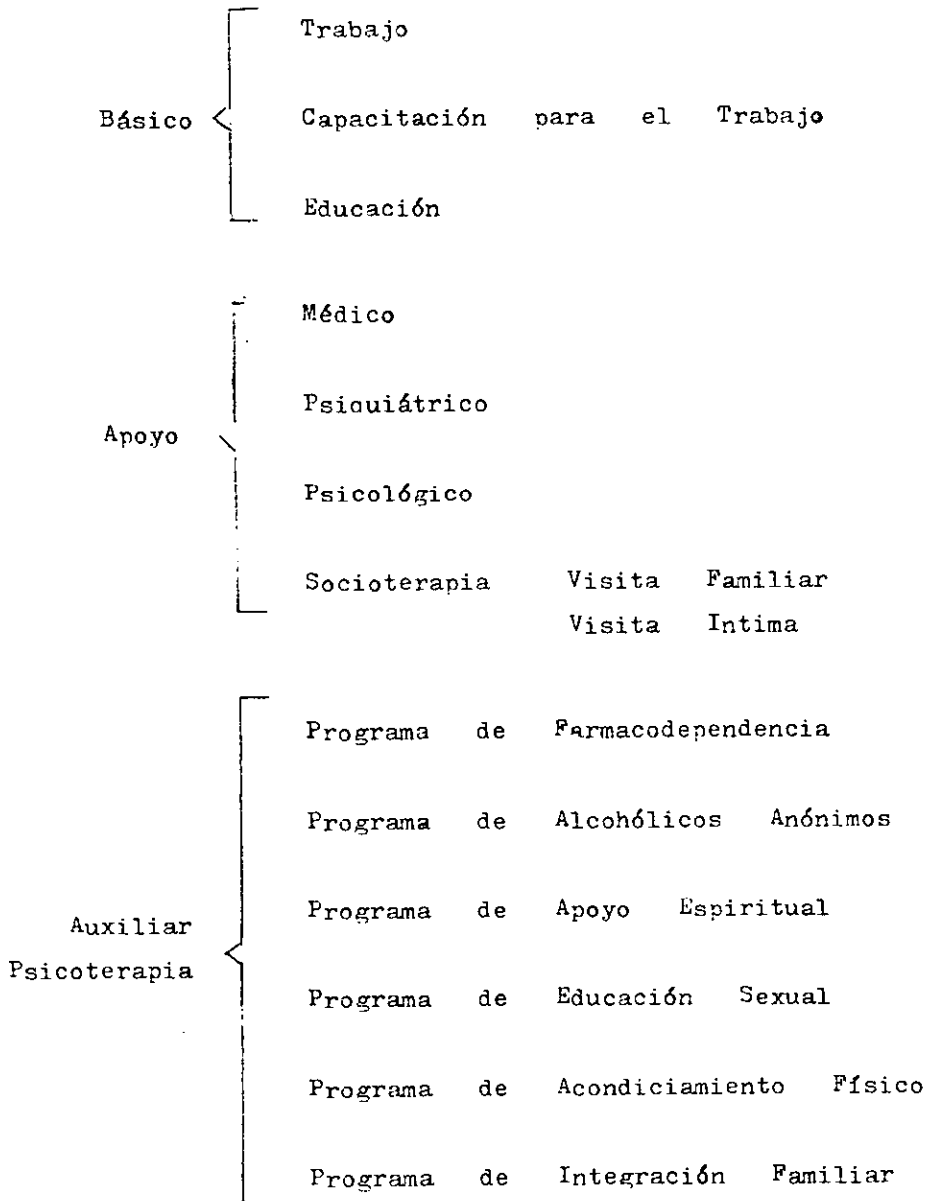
Básico

Trabajo

Capacitación para el Trabajo

Educación

Apoyo

Médico

Psiquiátrico

Psicológico

Socioterapia Visita Familiar
Visita Intima

Auxiliar
Psicoterapia

Programa de Farmacodependencia

Programa de Alcohólicos Anónimos

Programa de Apoyo Espiritual

Programa de Educación Sexual

Programa de Acondiciamiento Físico

Programa de Integración Familiar